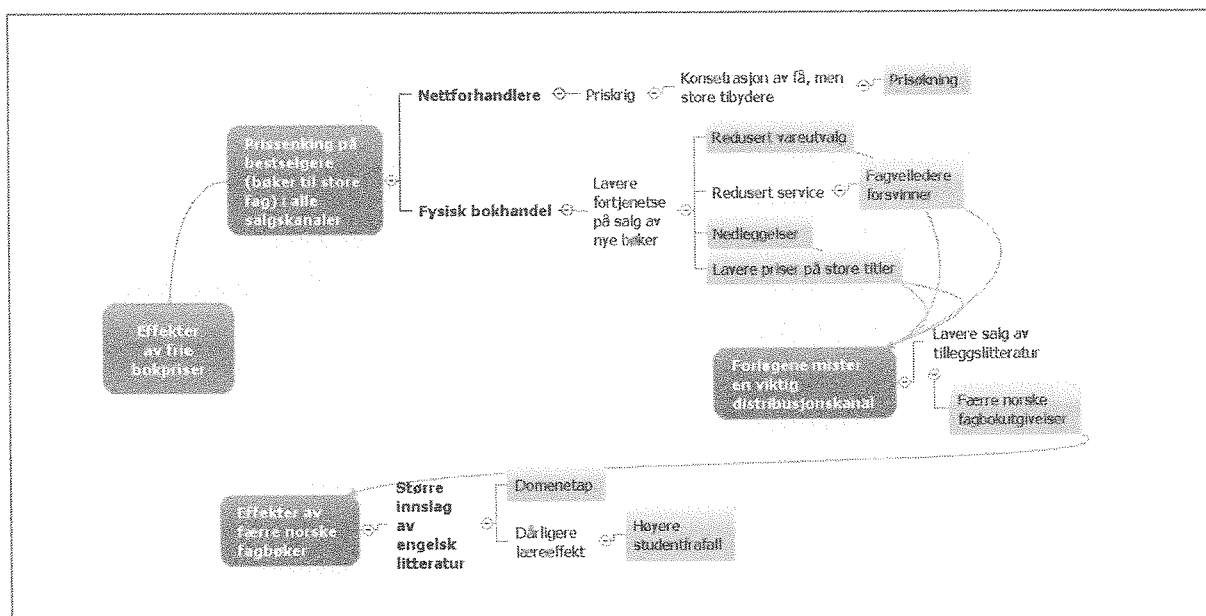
Effekter av frie bokpriser

Prissenking på bestselgere (bøker til store fag) i alle salgskanaler

Nettforhandlere

Priskrig

Konsentrasjon av få, men store tilbydere

Prisøkning

Fysisk bokhandel

Lavere fortjenetse på salg av nye bøker

Redusert vareutvalg

Redusert service

Fagveiledere forsvinner

Nedleggelser

Lavere priser på store titler

Forlagene mister en viktig distribusjonskanal

Lavere salg av tilleggslitteratur

Færre norske fagbokutgivelser

Effekter av færre norske fagbøker

Større innslag av engelsk litteratur

Domenetap

Dårligere læreeffekt

Høyere studentfrafall